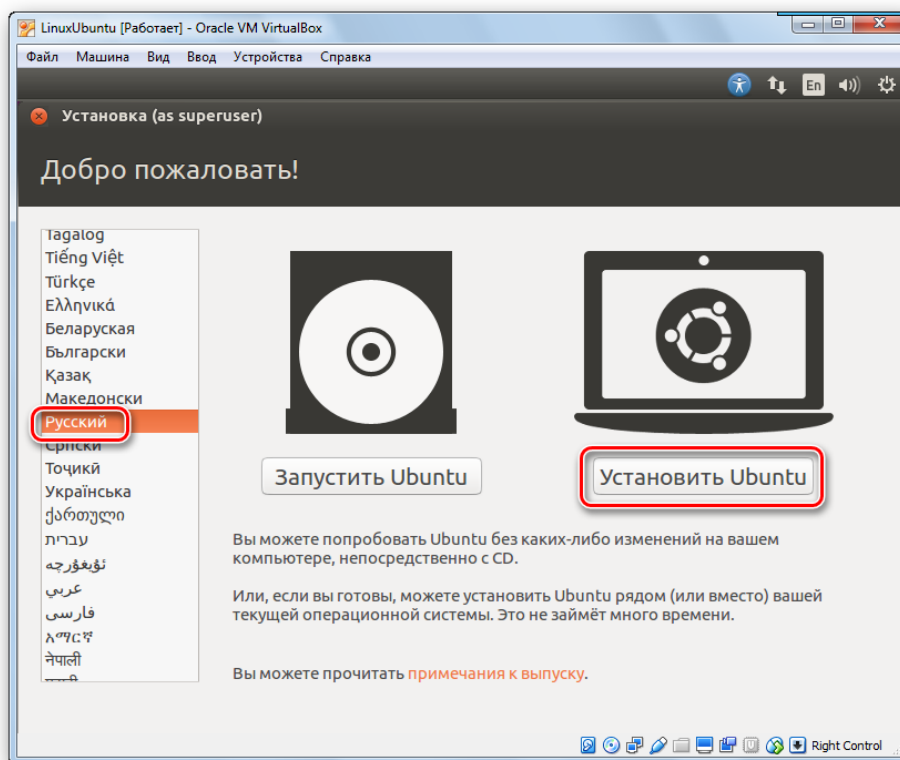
LinuxUbuntu [Работает] - Oracle VM VirtualBox

Файл Машина Вид Ввод Устройства Справка

En

Установка (as superuser)

Добро пожаловать!

Tagalog
Tiếng Việt
Türkçe
Ελληνικά
Беларуская
Български
Қазақ
Македонски
Русский
Српски
Тоҷикӣ
Українська
ქართული
עברית
ئۇيغۇرچە
عربي
فارسی
አማርኛ
नेपाली
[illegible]

Запустить Ubuntu

Установить Ubuntu

Вы можете попробовать Ubuntu без каких-либо изменений на вашем компьютере, непосредственно с CD.

Или, если вы готовы, можете установить Ubuntu рядом (или вместо) вашей текущей операционной системы. Это не займёт много времени.

Вы можете прочитать примечания к выпуску.

Right Control